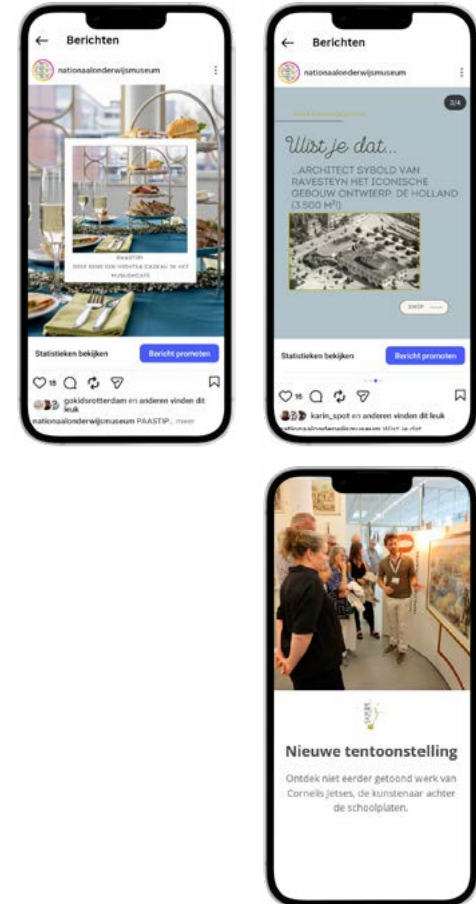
Berichten

nationaalonderwijsmuseum

PAASTIP!
GEEF EENS EEN HIGH-TEA CADEAU IN HET MUSEUMCAFÉ

Statistieken bekijken

Bericht promoten

15

gokidsrotterdam en anderen vinden dit leuk

nationaalonderwijsmuseum PAASTIP!... meer

Berichten

nationaalonderwijsmuseum

3/4

Wist je dat...

...ARCHITECT SYBOLD VAN RAVESTEYN HET ICONISCHE GEBOUW ONTWIERP: DE HOLLAND (3.500 M²)

SHOP

Statistieken bekijken

Bericht promoten

16

karin_spot en anderen vinden dit leuk

nationaalonderwijsmuseum Wist je dat

Nieuwe tentoonstelling

Ontdek niet eerder getoond werk van Cornelis Jetses, de kunstenaar achter de schoolplaten.